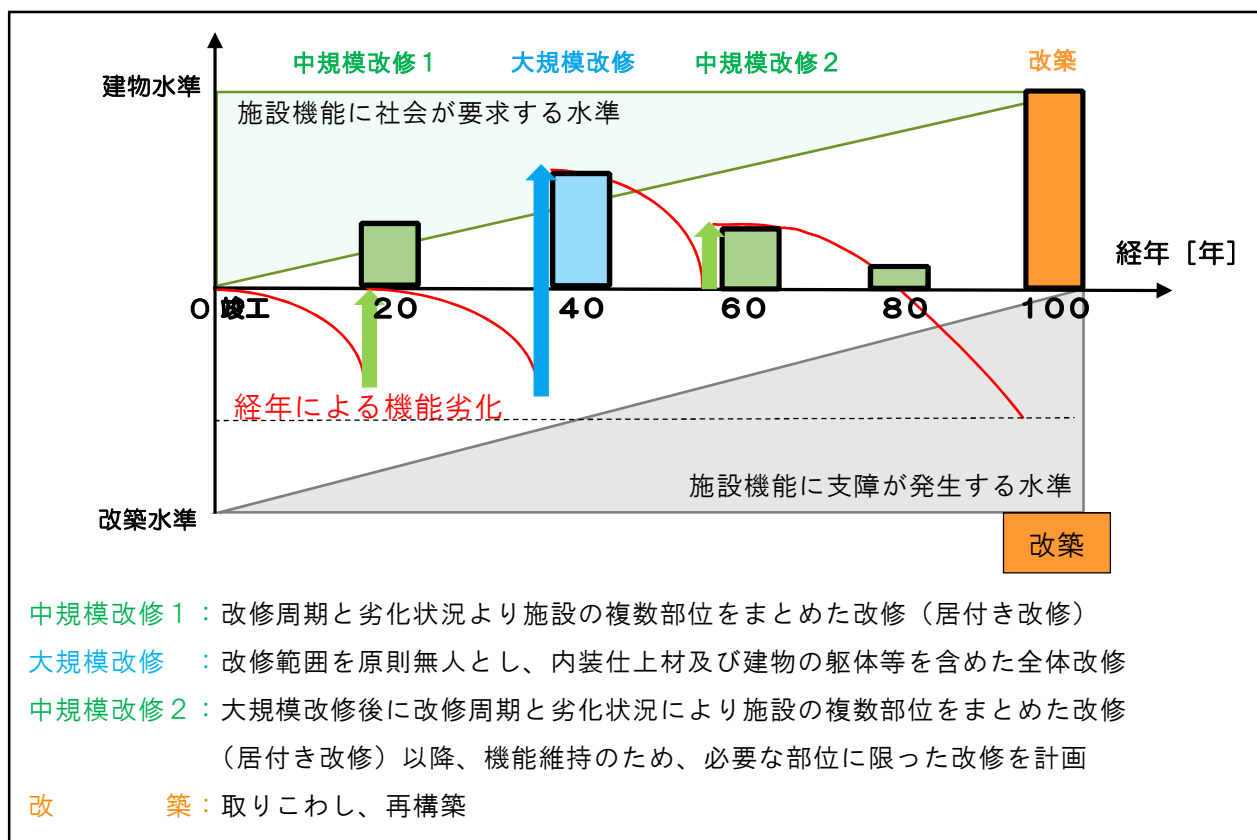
中規模改修１　大規模改修　中規模改修２　改築

建物水準

施設機能に社会が要求する水準

経年［年］

0 竣工　20　40　60　80　100

経年による機能劣化

施設機能に支障が発生する水準

改築水準

改築

中規模改修１：改修周期と劣化状況より施設の複数部位をまとめた改修（居付き改修）

大規模改修　：改修範囲を原則無人とし、内装仕上材及び建物の躯体等を含めた全体改修

中規模改修２：大規模改修後に改修周期と劣化状況により施設の複数部位をまとめた改修（居付き改修）以降、機能維持のため、必要な部位に限った改修を計画

改　　　築：取りこわし、再構築